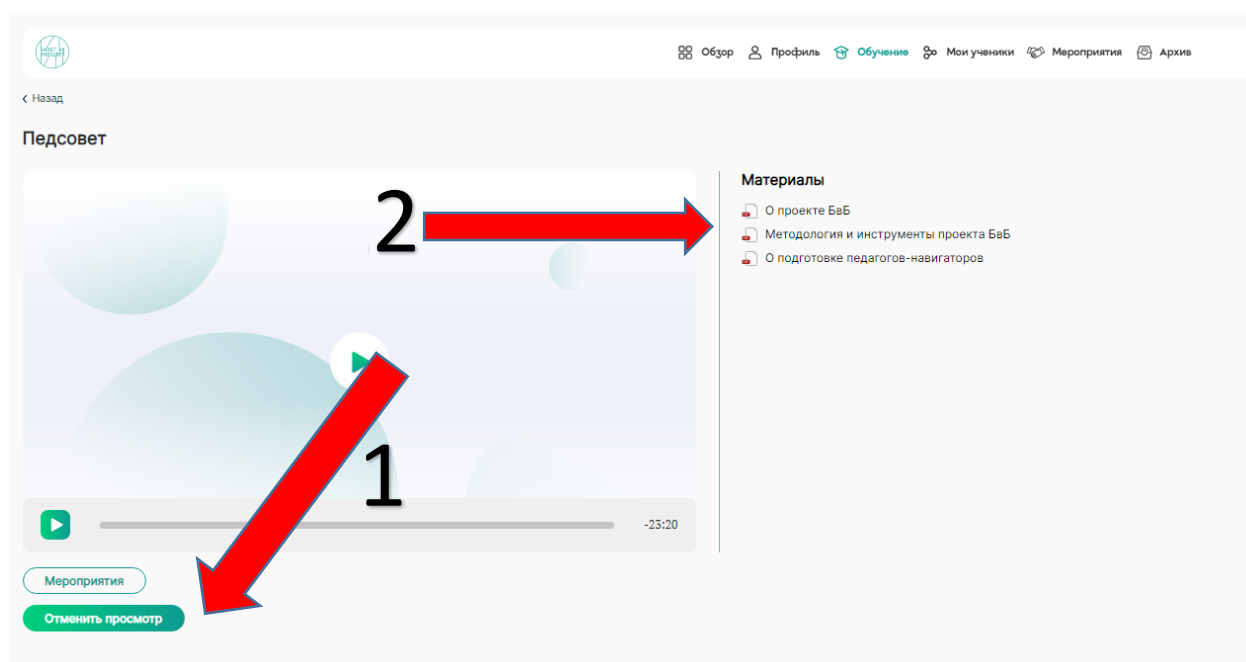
Обзор Профиль Обучение Мои ученики Мероприятия Архив

‹ Назад

Педсовет

2

Материалы
О проекте БвБ
Методология и инструменты проекта БвБ
О подготовке педагогов-навигаторов

1

-23:20

Мероприятия
Отменить просмотр